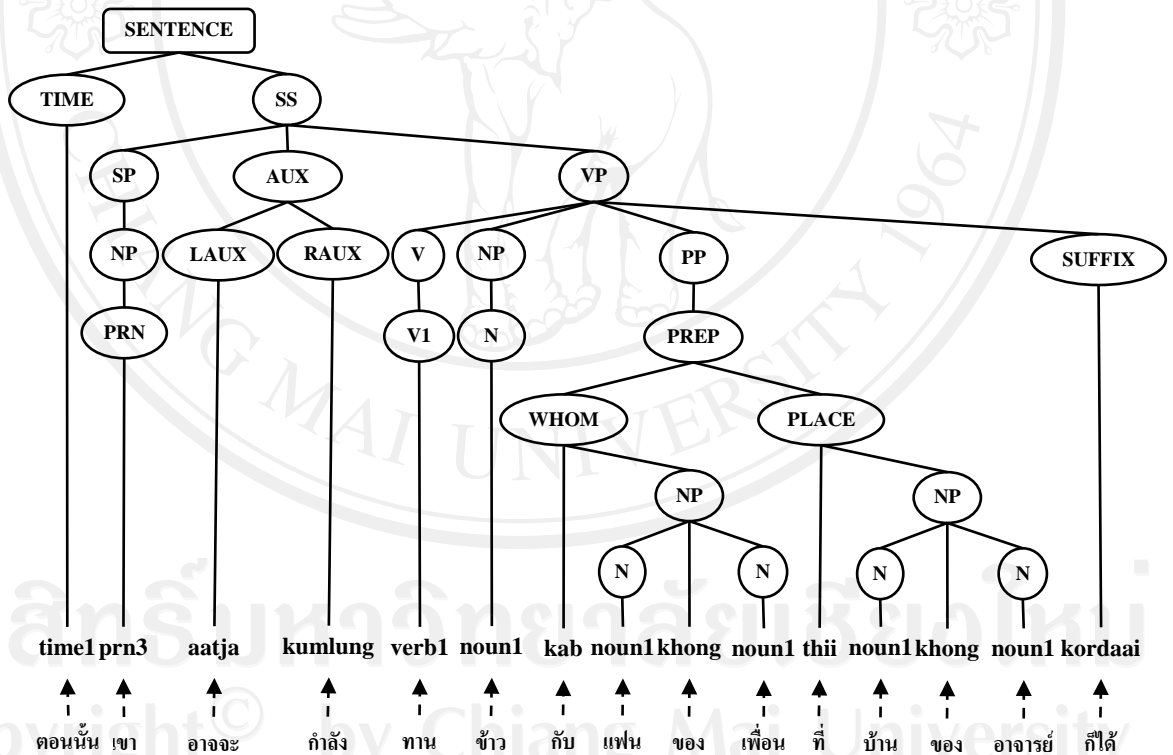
SENTENCE

TIME SS

SP AUX VP

NP LAUX RAUX V NP PP SUFFIX

PRN V1 N PREP

WHOM PLACE

NP NP

N N N N

time1 prn3 aatja kumlung verb1 noun1 kab noun1 khong noun1 thii noun1 khong noun1 kordaai

ตอนนั้น เขา อาจจะ กำลัง ทาน ข้าว กับ แฟน ของ เพื่อน ที่ บ้าน ของ อาจารย์ ก็ได้

ลิขสิทธิ์มหาวิทยาลัยเชียงใหม่
Copyright© by Chiang Mai University
CHIANG MAI UNIVERSITY 1964